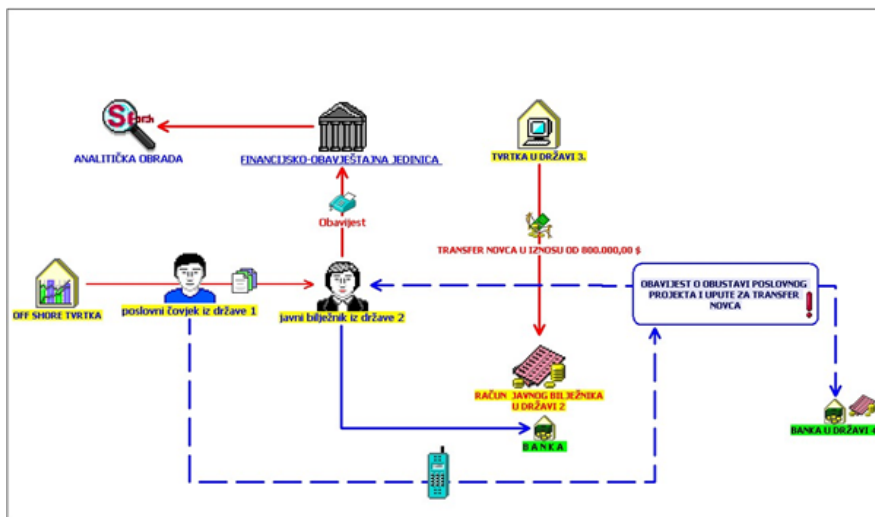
Search

ANALITIČKA OBRADA

FINANCIJSKO-OBAVJEŠTAJNA JEDINICA

TVRTKA U DRŽAVI 3.

Obavijest

TRANSFER NOVCA U IZNOSU OD 800.000,00 $

OFF SHORE TVRTKA

poslovni čovjek iz države 1

javni bilježnik iz države 2

OBAVIJEST O OBUSTAVI POSLOVNOG PROJEKTA I UPUTE ZA TRANSFER NOVCA

RAČUN JAVNOG BILJEŽNIKA U DRŽAVI 2

BANKA

BANKA U DRŽAVI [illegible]